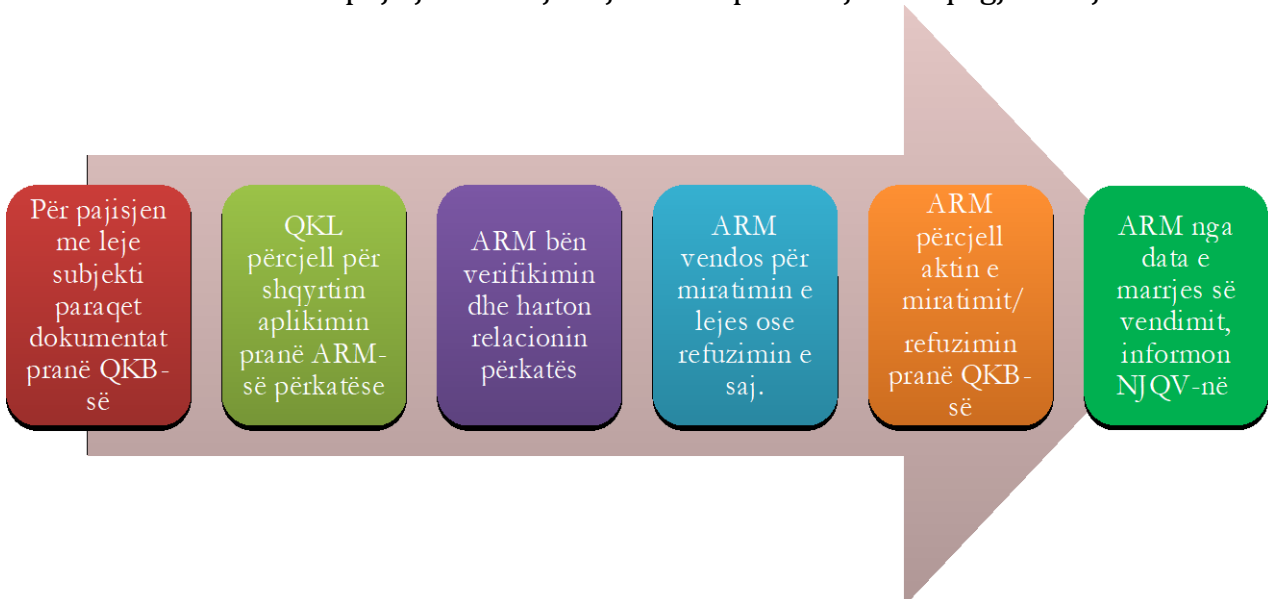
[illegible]

Për pajisjen me leje subjekti paraqet dokumentat pranë QKB-së

QKL përcjell për shqyrtim aplikimin pranë ARM-së përkatëse

ARM bën verifikimin dhe harton relacionin përkatës

ARM vendos për miratimin e lejes ose refuzimin e saj.

ARM përcjell aktin e miratimit/ refuzimin pranë QKB-së

ARM nga data e marrjes së vendimit, informon NJQV-në